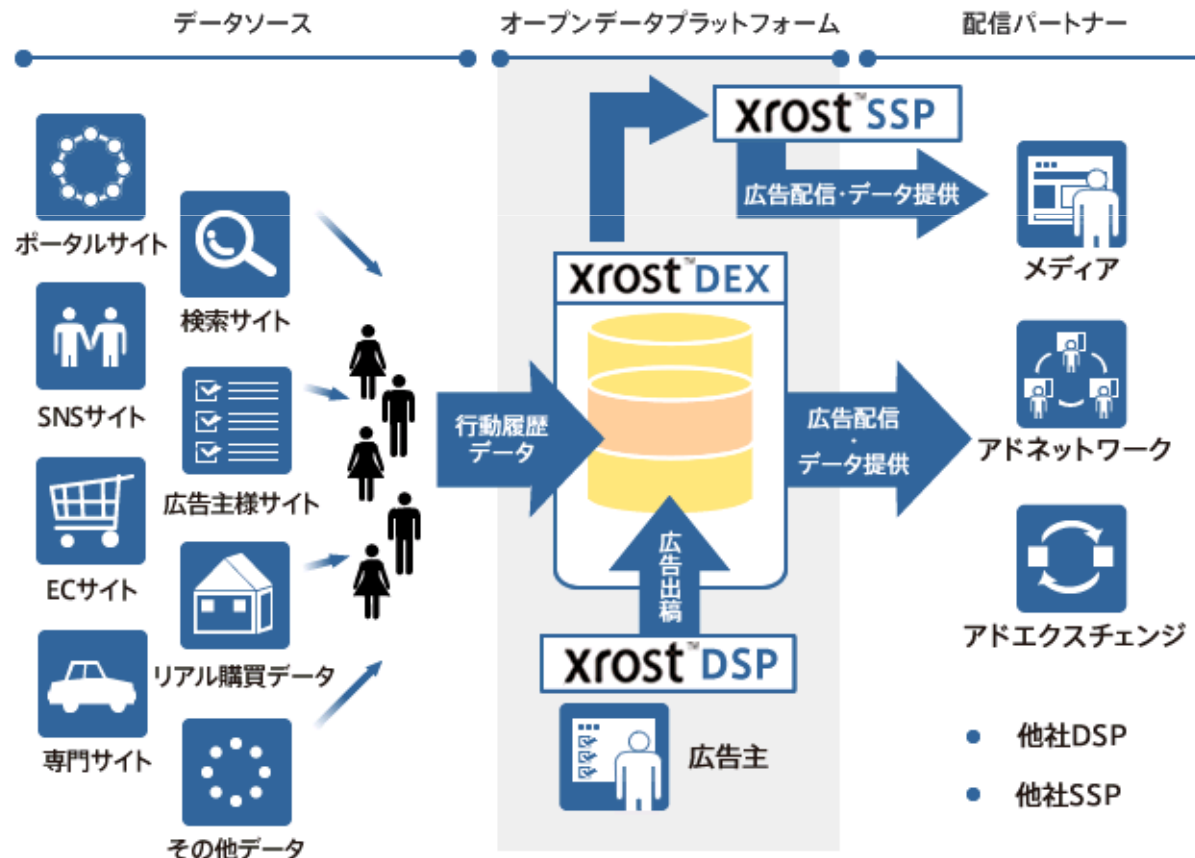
データソース

オープンデータプラットフォーム

配信パートナー

ポータルサイト

検索サイト

SNSサイト

広告主様サイト

ECサイト

リアル購買データ

専門サイト

その他データ

行動履歴データ

xrost™ SSP

広告配信・データ提供

xrost™ DEX

広告配信・データ提供

広告出稿

xrost™ DSP

広告主

メディア

アドネットワーク

アドエクスチェンジ

他社DSP

他社SSP